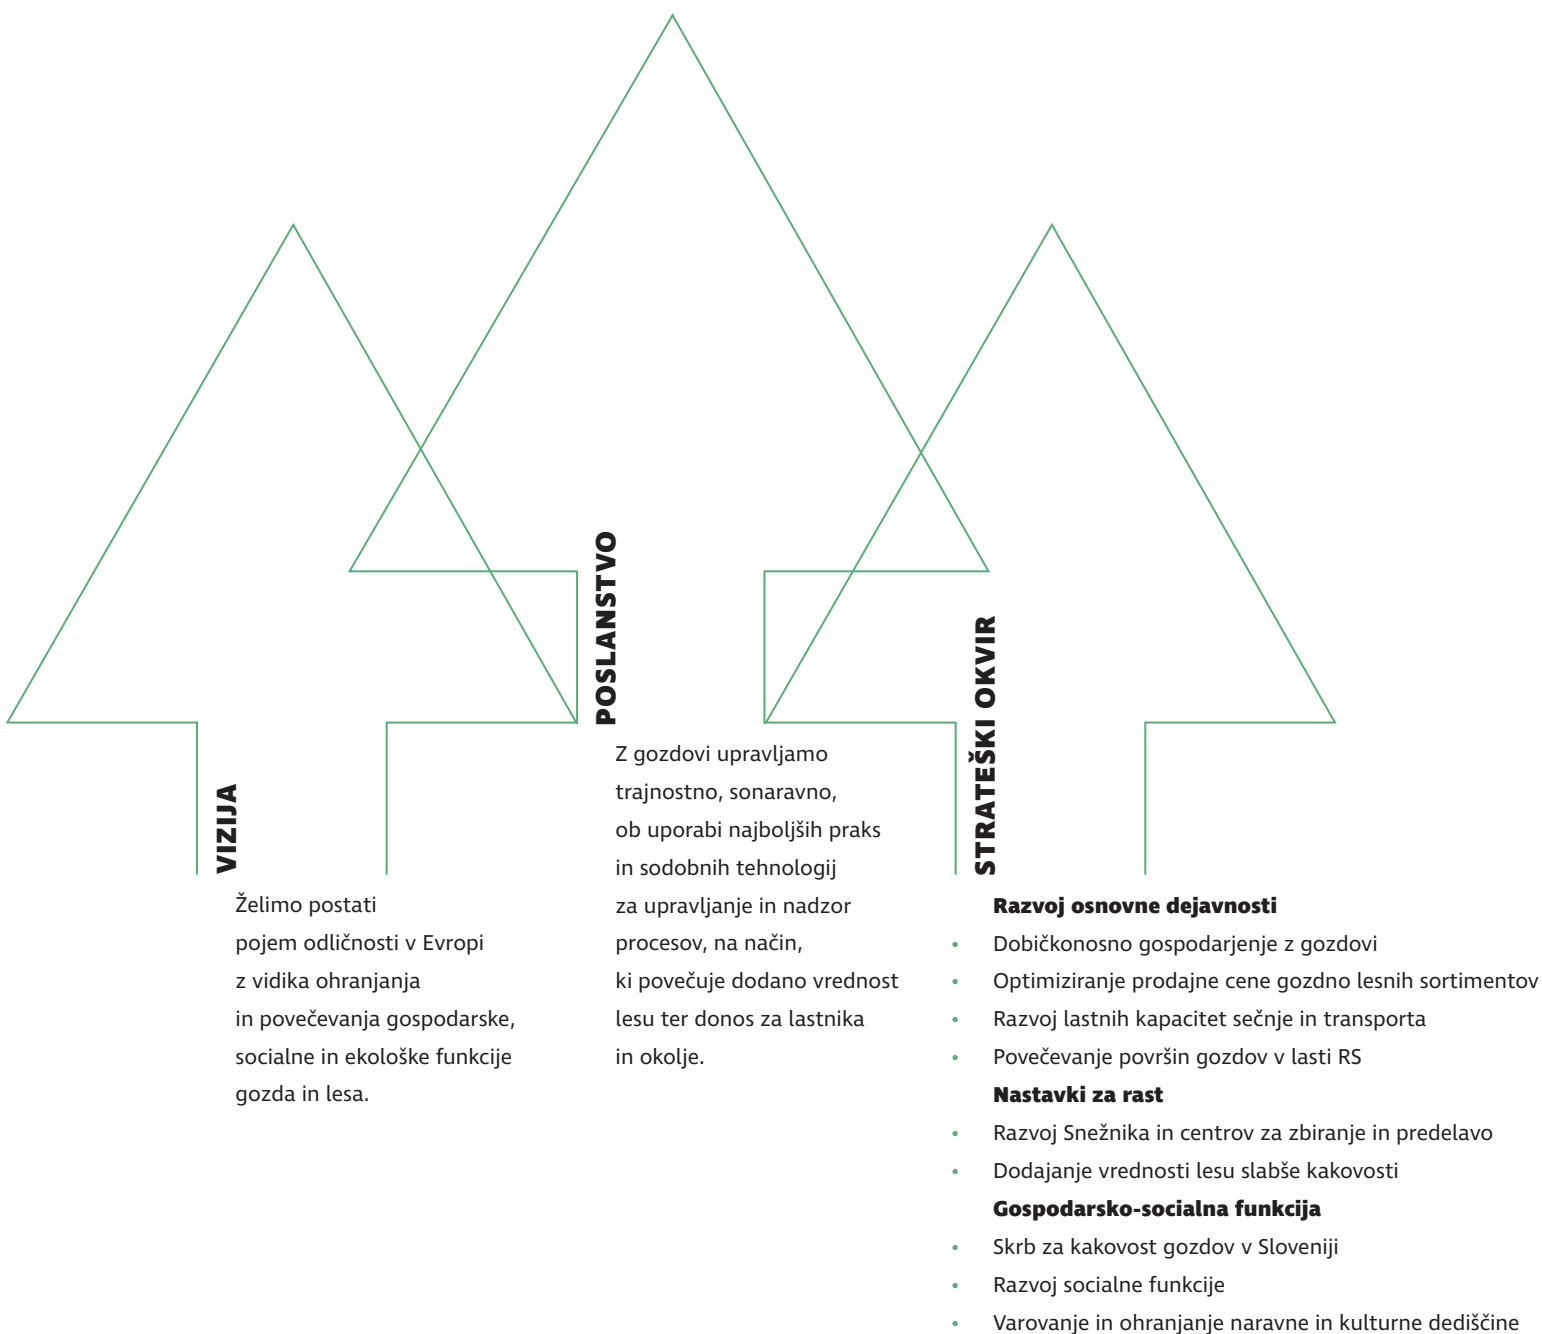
VIZIJA

Želimo postati pojem odličnosti v Evropi z vidika ohranjanja in povečevanja gospodarske, socialne in ekološke funkcije gozda in lesa.

POSLANSTVO

Z gozdovi upravljamo trajnostno, sonaravno, ob uporabi najboljših praks in sodobnih tehnologij za upravljanje in nadzor procesov, na način, ki povečuje dodano vrednost lesu ter donos za lastnika in okolje.

STRATEŠKI OKVIR

**Razvoj osnovne dejavnosti**
- Dobičkonosno gospodarjenje z gozdovi
- Optimiziranje prodajne cene gozdno lesnih sortimentov
- Razvoj lastnih kapacitet sečnje in transporta
- Povečevanje površin gozdov v lasti RS

**Nastavki za rast**
- Razvoj Snežnika in centrov za zbiranje in predelavo
- Dodajanje vrednosti lesu slabše kakovosti

**Gospodarsko-socialna funkcija**
- Skrb za kakovost gozdov v Sloveniji
- Razvoj socialne funkcije
- Varovanje in ohranjanje naravne in kulturne dediščine